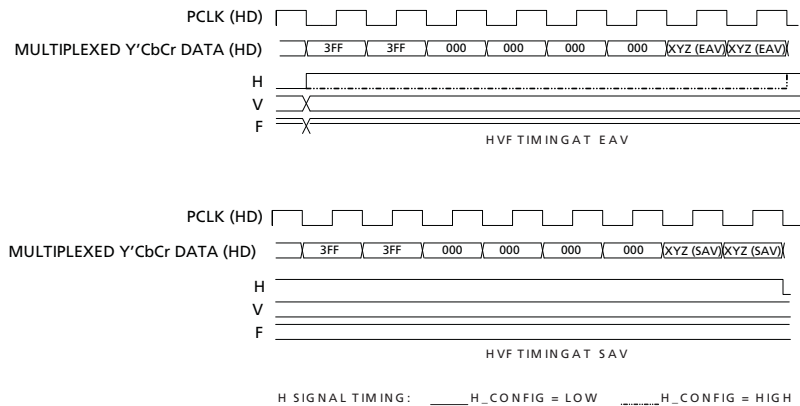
PCLK (HD)

MULTIPLEXED Y'CbCr DATA (HD)

3FF 3FF 000 000 000 000 XYZ (EAV) XYZ (EAV)

H

V

F

HVF TIMINGAT EAV

PCLK (HD)

MULTIPLEXED Y'CbCr DATA (HD)

3FF 3FF 000 000 000 000 XYZ (SAV) XYZ (SAV)

H

V

F

HVF TIMINGAT SAV

H SIGNAL TIMING: H_CONFIG = LOW H_CONFIG = HIGH